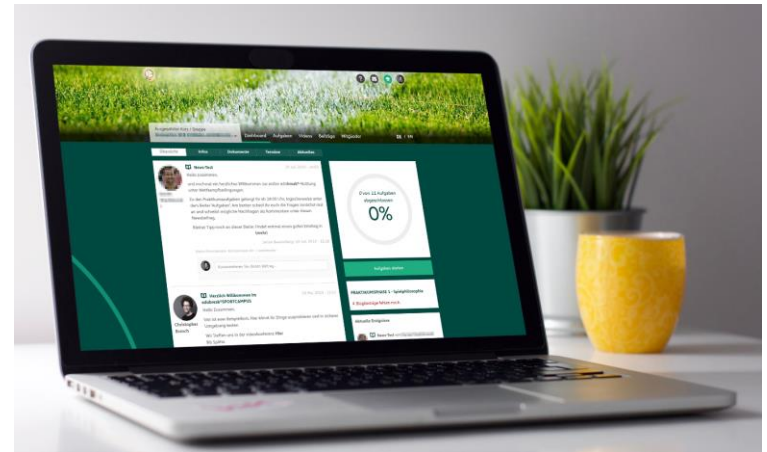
Dashboard Aufgaben Videos Beiträge Mitglieder

DE | EN

Übersicht Infos Dokumente Termine Aktuelles

Neuer Text

Hallo zusammen,

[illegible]

0 von 11 Aufgaben abgeschlossen

0%

Aufgaben starten

PRAXISPHASE 1 - Spielphilosophie

Aktuelle Ereignisse

Neuer Text

Herzlich Willkommen im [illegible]

Christopher Busch

Hallo Zusammen,